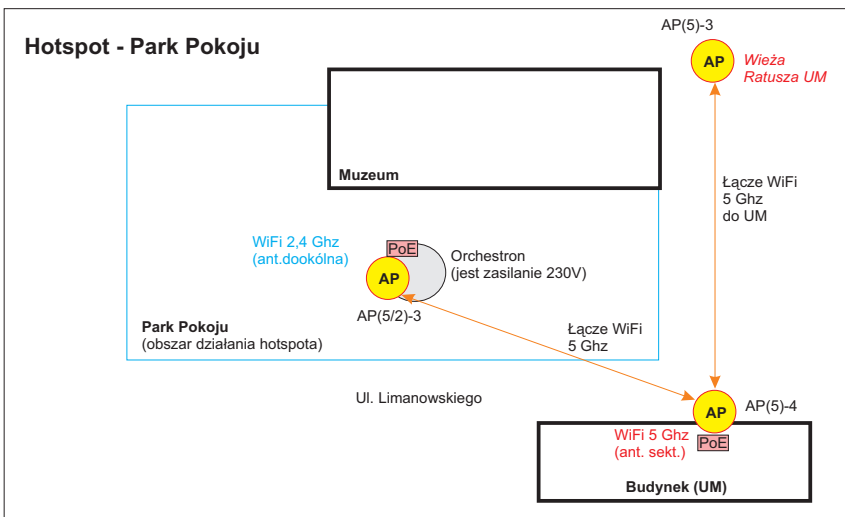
Hotspot - Park Pokoju

AP(5)-3

AP

Wieża Ratusza UM

Muzeum

Łącze WiFi 5 Ghz do UM

WiFi 2,4 Ghz (ant.dookólna)

PoE

AP

Orchestron (jest zasilanie 230V)

AP(5/2)-3

Park Pokoju (obszar działania hotspota)

Łącze WiFi 5 Ghz

Ul. Limanowskiego

AP

AP(5)-4

WiFi 5 Ghz (ant. sekt.)

PoE

Budynek (UM)